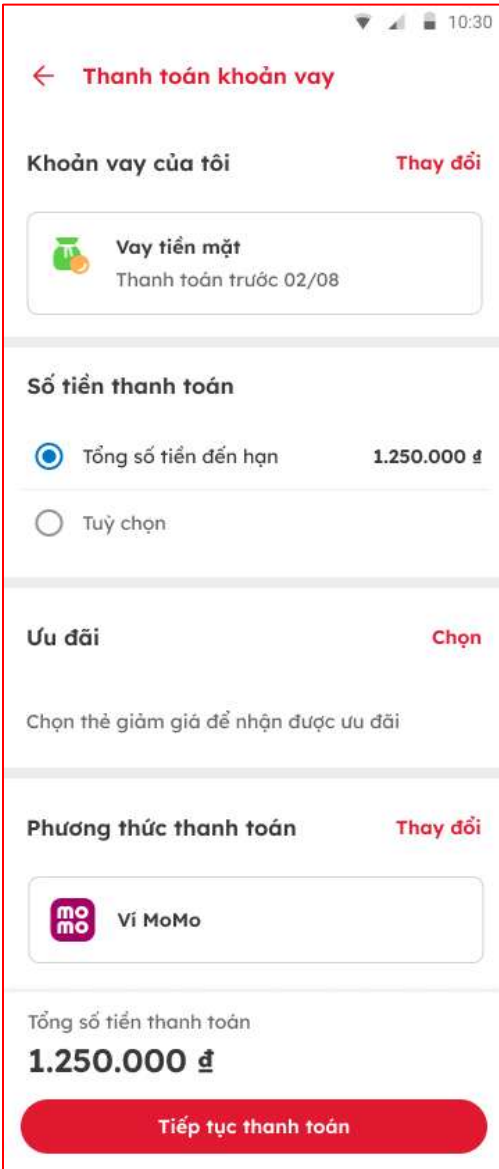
10:30

← Thanh toán khoản vay

Khoản vay của tôi Thay đổi

Vay tiền mặt
Thanh toán trước 02/08

Số tiền thanh toán

Tổng số tiền đến hạn 1.250.000 ₫

Tuỳ chọn

Ưu đãi Chọn

Chọn thẻ giảm giá để nhận được ưu đãi

Phương thức thanh toán Thay đổi

mo mo

Ví MoMo

Tổng số tiền thanh toán
1.250.000 ₫

Tiếp tục thanh toán